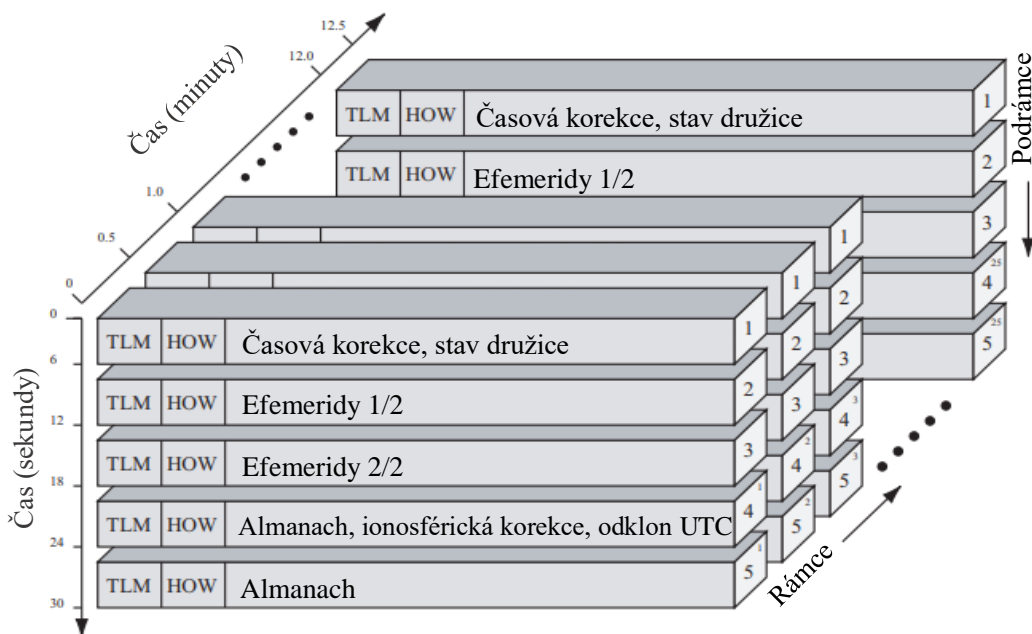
Čas (minuty)

0
0.5
1.0
12.0
12.5

Podrámce

TLM | HOW | Časová korekce, stav družice | 1
TLM | HOW | Efemeridy 1/2 | 2
3
25
4
25
5

1
1
2
2
3
3

Čas (sekundy)

0
6
12
18
24
30

TLM | HOW | Časová korekce, stav družice | 1
TLM | HOW | Efemeridy 1/2 | 2
TLM | HOW | Efemeridy 2/2 | 3
TLM | HOW | Almanach, ionosférická korekce, odklon UTC | 1 4
TLM | HOW | Almanach | 1 5

3
4
2
4
3
5
5

Rámce